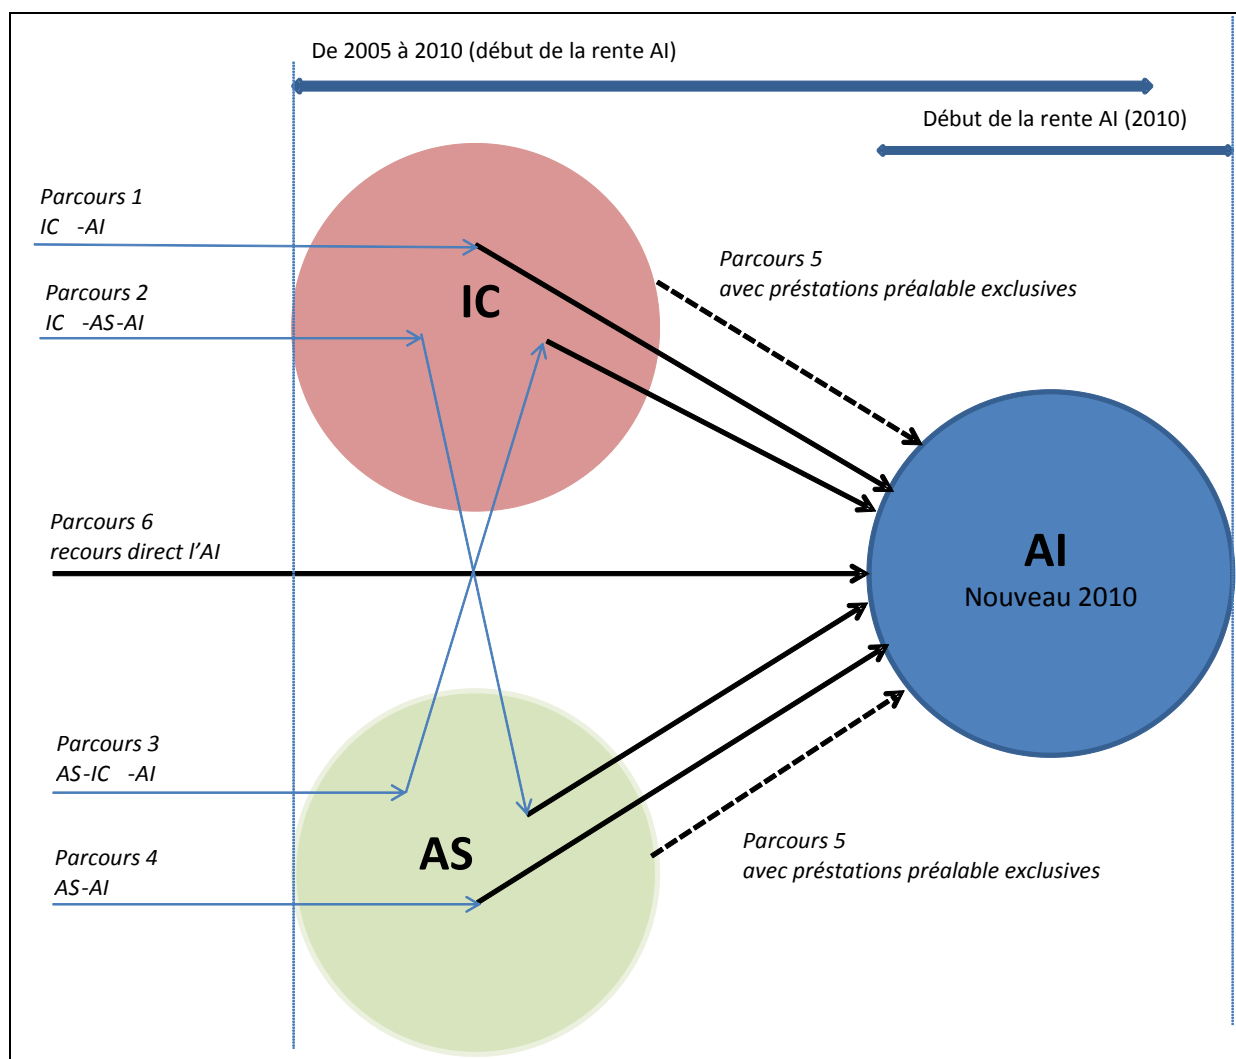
De 2005 à 2010 (début de la rente AI)

Début de la rente AI (2010)

Parcours 1
IC -AI

Parcours 2
IC -AS-AI

IC

Parcours 5
avec préstations préalable exclusives

Parcours 6
recours direct l'AI

AI
Nouveau 2010

Parcours 3
AS-IC -AI

Parcours 4
AS-AI

AS

Parcours 5
avec préstations préalable exclusives